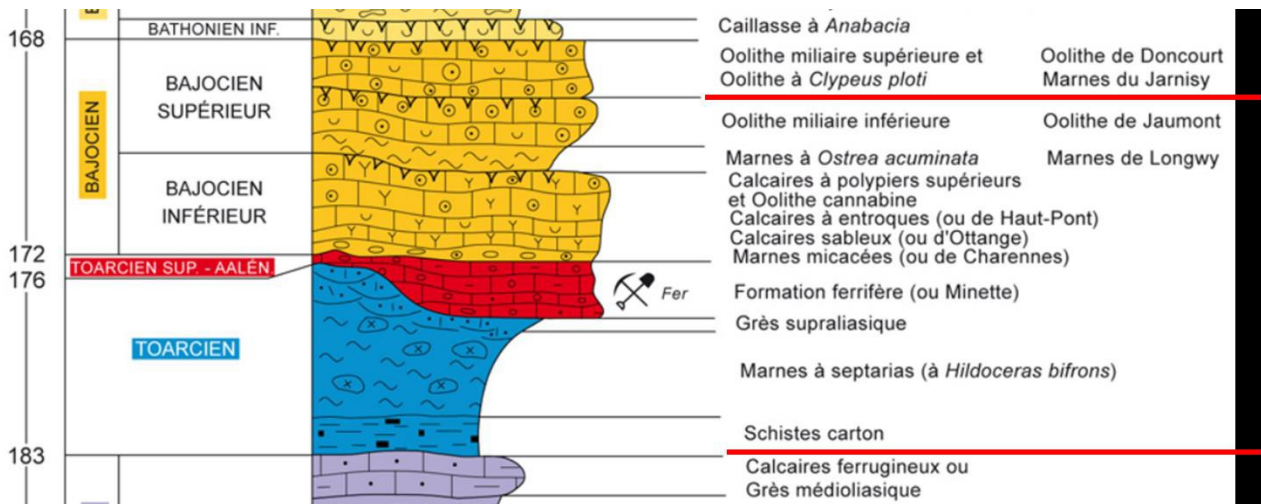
168

BATHONIEN INF.

BAJOCIEN

BAJOCIEN SUPÉRIEUR

BAJOCIEN INFÉRIEUR

172

176

TOARCIEN SUP. - AALÉN

TOARCIEN

183

Fer

Caillasse à *Anabacia*

Oolithe miliaire supérieure et Oolithe à *Clypeus ploti*

Oolithe de Doncourt
Marnes du Jarnisy

Oolithe miliaire inférieure

Oolithe de Jaumont

Marnes à *Ostrea acuminata*

Marnes de Longwy

Calcaires à polypiers supérieurs et Oolithe cannabine

Calcaires à entroques (ou de Haut-Pont)

Calcaires sableux (ou d'Ottange)

Marnes micacées (ou de Charennes)

Formation ferrifère (ou Minette)

Grès supraliasique

Marnes à septarias (à *Hildoceras bifrons*)

Schistes carton

Calcaires ferrugineux ou Grès médioliasique